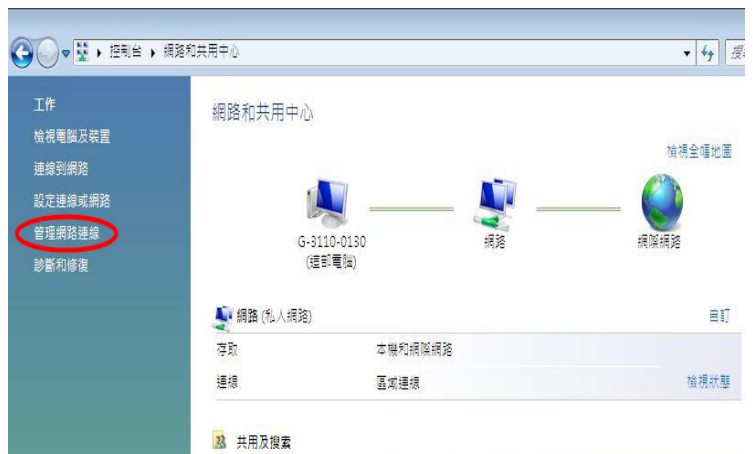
控制台 ▸ 網路和共用中心

搜

工作
檢視電腦及裝置
連線到網路
設定連線或網路
管理網路連線
診斷和修復

網路和共用中心

檢視全幅地圖

G-3110-0130
(這部電腦)

網路

網際網路

網路 (私人網路)

自訂

存取
本機和網際網路

連線
區域連線
檢視狀態

共用及搜索